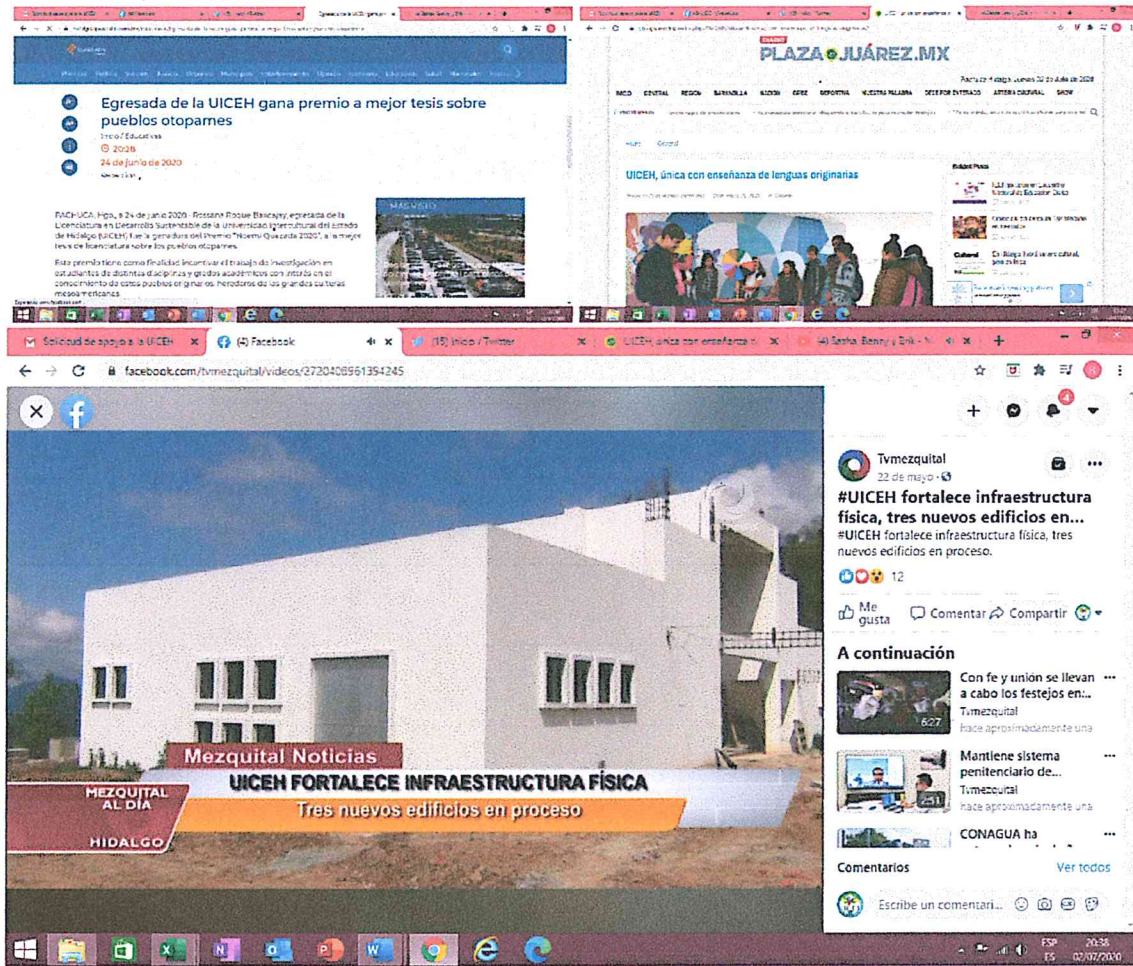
Egresada de la UICEH gana premio a mejor tesis sobre pueblos otopames

Inicio / Educativas
2020
24 de junio de 2020

PACHUCA, Hgo., a 24 de junio 2020.- Rossana Roque Baicajay, egresada de la Licenciatura en Desarrollo Sustentable de la Universidad Intercultural del Estado de Hidalgo (UICEH), fue la ganadora del Premio "Noemí Quezada 2020", a la mejor tesis de licenciatura sobre los pueblos otopames.

Este premio tiene como finalidad incentivar el trabajo de investigación en estudiantes de distintas disciplinas y grados académicos con interés en el conocimiento de estos pueblos originarios, herederos de las grandes culturas mesoamericanas.

PLAZA JUÁREZ.MX

UICEH, única con enseñanza de lenguas originarias

Solicitud de apoyo a la UICEH | (4) Facebook | (15) Inicio / Twitter | UICEH, única con enseñanza d | (4) Sasha, Benny y Erik

facebook.com/tvmezquital/videos/2720408961354245

Tvmezquital
22 de mayo
#UICEH fortalece infraestructura física, tres nuevos edificios en...
#UICEH fortalece infraestructura física, tres nuevos edificios en proceso.
12
Me gusta  Comentar  Compartir

A continuación
Con fe y unión se llevan a cabo los festejos en:..
Tvmezquital
hace aproximadamente una
6:27
Mantiene sistema penitenciario de...
Tvmezquital
hace aproximadamente una
2:51
CONAGUA ha

Comentarios  Ver todos
Escribe un comentari...

Mezquital Noticias
UICEH FORTALECE INFRAESTRUCTURA FÍSICA
Tres nuevos edificios en proceso
MEZQUITAL AL DÍA
HIDALGO

ESP ES 20:38 02/07/2020